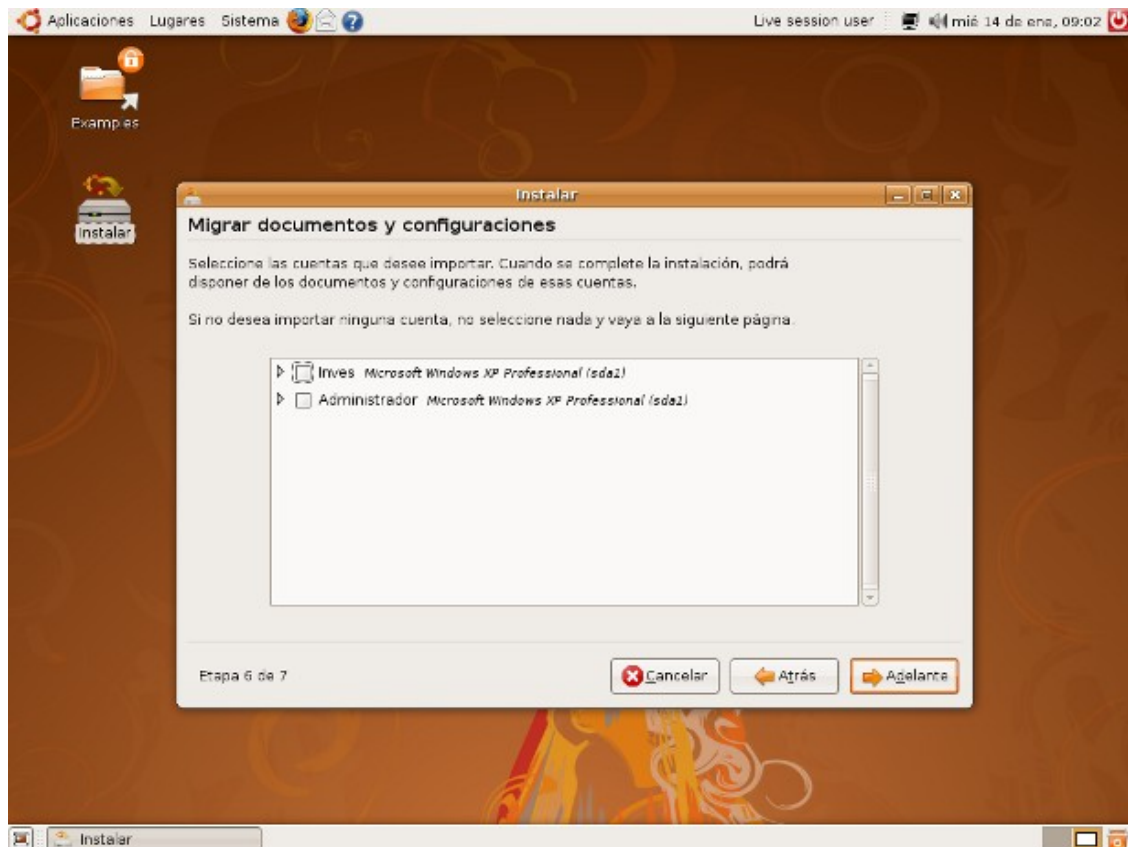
Aplicaciones Lugares Sistema

Live session user mié 14 de ene, 09:02

Examples

Instalar

Instalar

Migrar documentos y configuraciones

Seleccione las cuentas que desee importar. Cuando se complete la instalación, podrá disponer de los documentos y configuraciones de esas cuentas.

Si no desea importar ninguna cuenta, no seleccione nada y vaya a la siguiente página.

Inves Microsoft Windows XP Professional (sda1)
Administrador Microsoft Windows XP Professional (sda1)

Etapa 6 de 7

Cancelar

Atrás

Adelante

Instalar